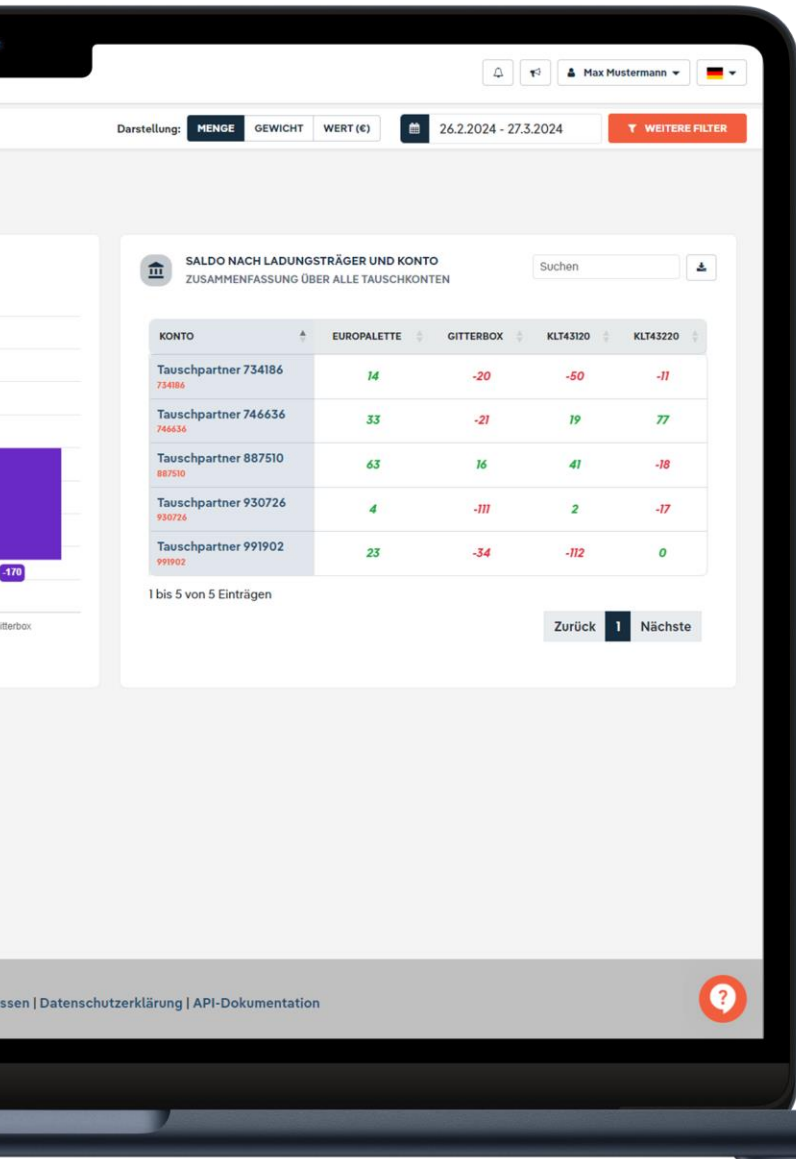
Max Mustermann

Darstellung: MENGE GEWICHT WERT (€)

26.2.2024 - 27.3.2024

WEITERE FILTER

SALDO NACH LADUNGSTRÄGER UND KONTO
ZUSAMMENFASSUNG ÜBER ALLE TAUSCHKONTEN

Suchen

| KONTO | EUROPALETTE | GITTERBOX | KLT43120 | KLT43220 |
|---|---|---|---|---|
| Tauschpartner 734186 734186 | 14 | -20 | -50 | -11 |
| Tauschpartner 746636 746636 | 33 | -21 | 19 | 77 |
| Tauschpartner 887510 887510 | 63 | 16 | 41 | -18 |
| Tauschpartner 930726 930726 | 4 | -111 | 2 | -17 |
| Tauschpartner 991902 991902 | 23 | -34 | -112 | 0 |

1 bis 5 von 5 Einträgen

Zurück 1 Nächste

-170

itterbox

ssen | Datenschutzerklärung | API-Dokumentation